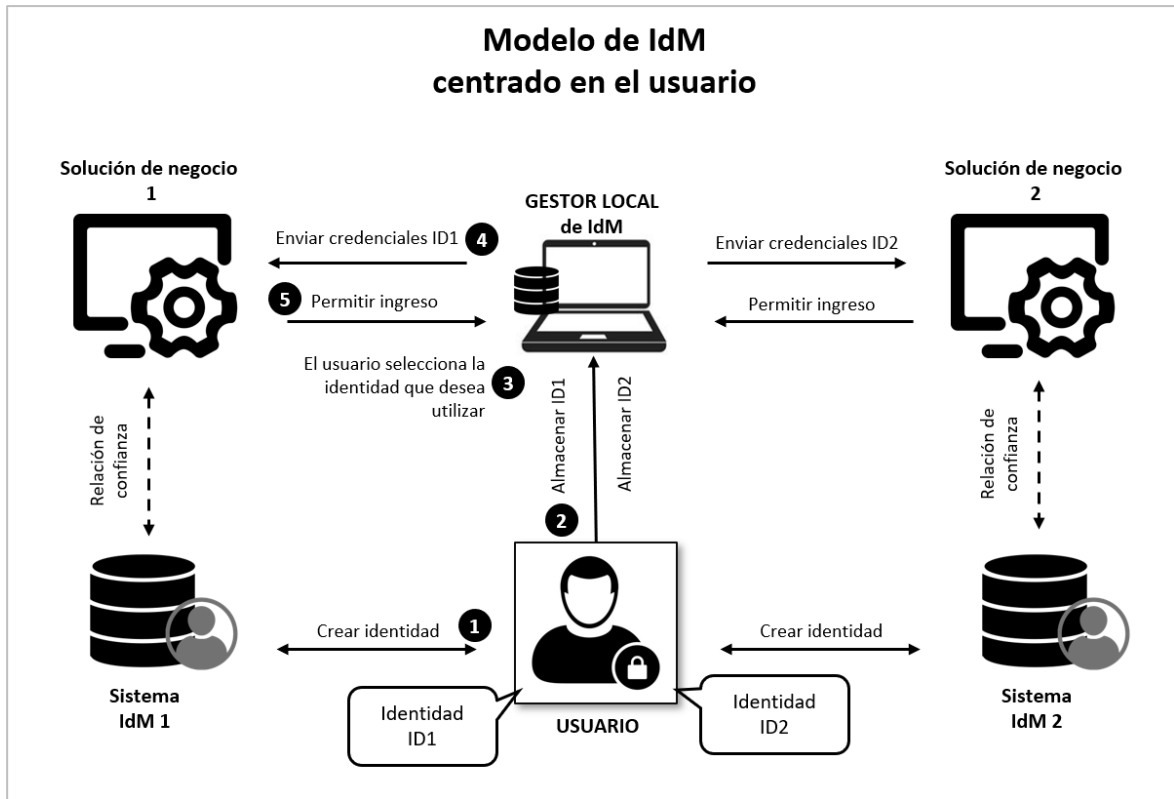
Modelo de IdM centrado en el usuario

Solución de negocio 1

GESTOR LOCAL de IdM

Solución de negocio 2

Enviar credenciales ID1 4

5 Permitir ingreso

Enviar credenciales ID2

Permitir ingreso

El usuario selecciona la identidad que desea utilizar 3

Almacenar ID1

Almacenar ID2

Relación de confianza

Relación de confianza

2

Crear identidad 1

Crear identidad

Sistema IdM 1

USUARIO

Sistema IdM 2

Identidad ID1

Identidad ID2